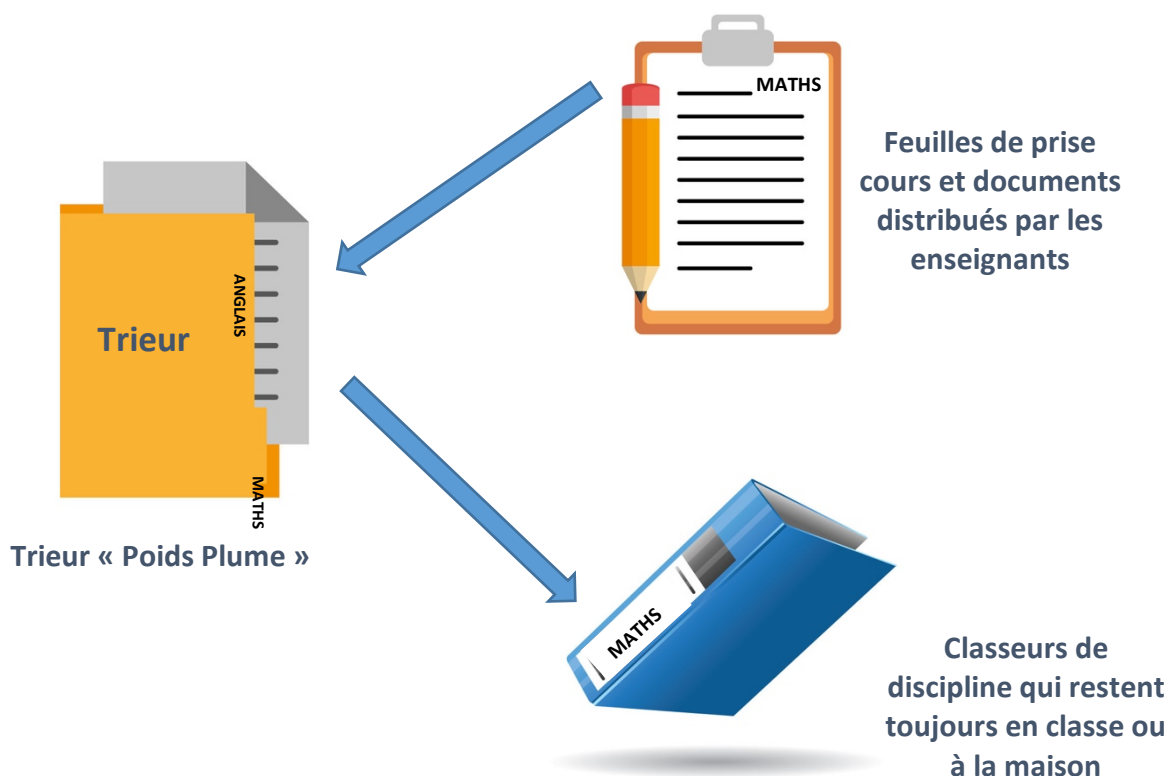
MATHS

Feuilles de prise cours et documents distribués par les enseignants

ANGLAIS

Trieur

MATHS

Trieur « Poids Plume »

MATHS

Classeurs de discipline qui restent toujours en classe ou à la maison